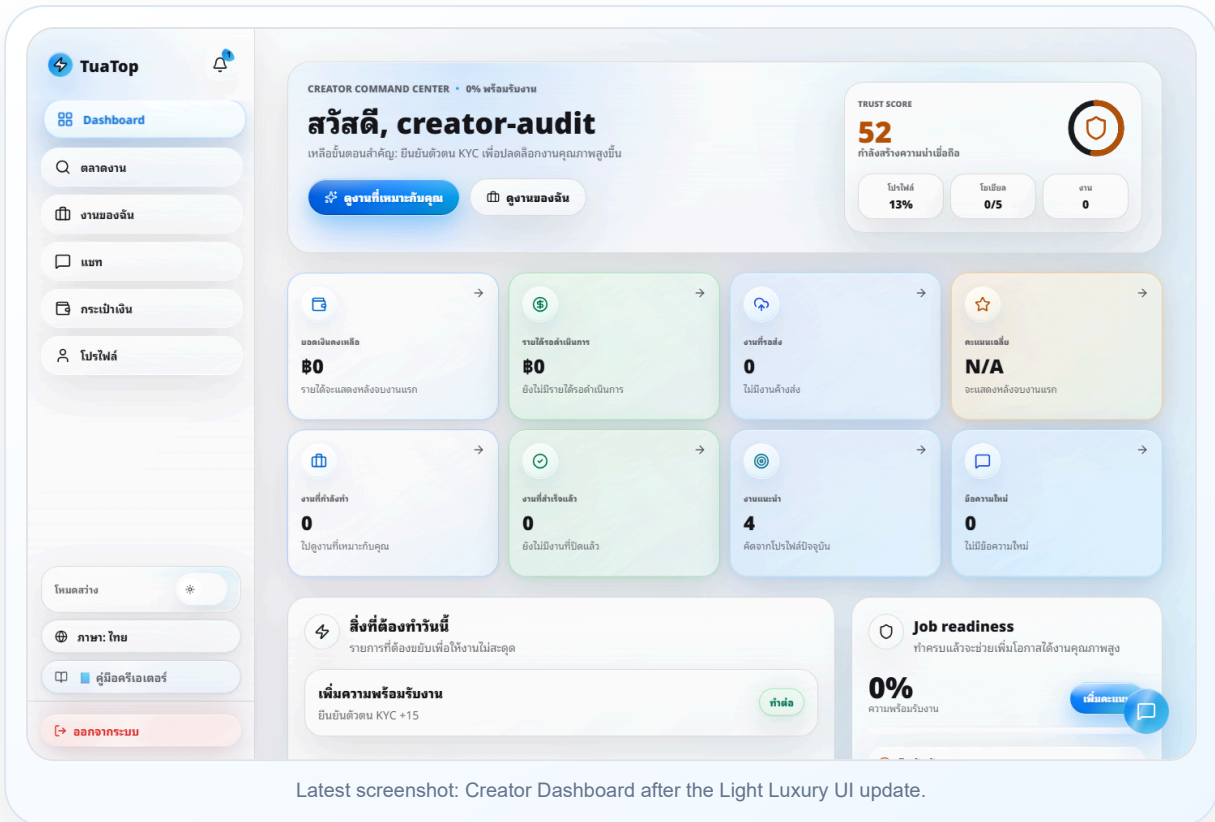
TuaTop

Dashboard
ตลาดงาน
งานของฉัน
แชท
กระเป๋าเงิน
โปรไฟล์

โหมดสว่าง
ภาษา: ไทย
คู่มือครีเอเตอร์
ออกจากระบบ

CREATOR COMMAND CENTER • 0% พร้อมรับงาน

สวัสดี, creator-audit

เหลือขั้นตอนสำคัญ: ยืนยันตัวตน KYC เพื่อปลดล็อกงานคุณภาพสูงขึ้น

ดูงานที่เหมาะกับคุณ
ดูงานของฉัน

TRUST SCORE
52
กำลังสร้างความน่าเชื่อถือ

| โปรไฟล์ | โซเชียล | งาน |
|---|---|---|
| 13% | 0/5 | 0 |

ยอดเงินคงเหลือ
฿0
รายได้จะแสดงหลังจบงานแรก

รายได้รอดำเนินการ
฿0
ยังไม่มีรายได้รอดำเนินการ

งานที่รอส่ง
0
ไม่มีงานค้างส่ง

คะแนนเฉลี่ย
N/A
จะแสดงหลังจบงานแรก

งานที่กำลังทำ
0
ไปดูงานที่เหมาะกับคุณ

งานที่สำเร็จแล้ว
0
ยังไม่มีงานที่ปิดแล้ว

งานแนะนำ
4
คัดจากโปรไฟล์ปัจจุบัน

ข้อความใหม่
0
ไม่มีข้อความใหม่

สิ่งที่ต้องทำวันนี้
รายการที่ต้องขยับเพื่อให้งานไม่สะดุด

เพิ่มความพร้อมรับงาน
ยืนยันตัวตน KYC +15
ทำต่อ

Job readiness
ทำครบแล้วจะช่วยเพิ่มโอกาสได้งานคุณภาพสูง
0%
ความพร้อมรับงาน
เพิ่มคะแนน

Latest screenshot: Creator Dashboard after the Light Luxury UI update.